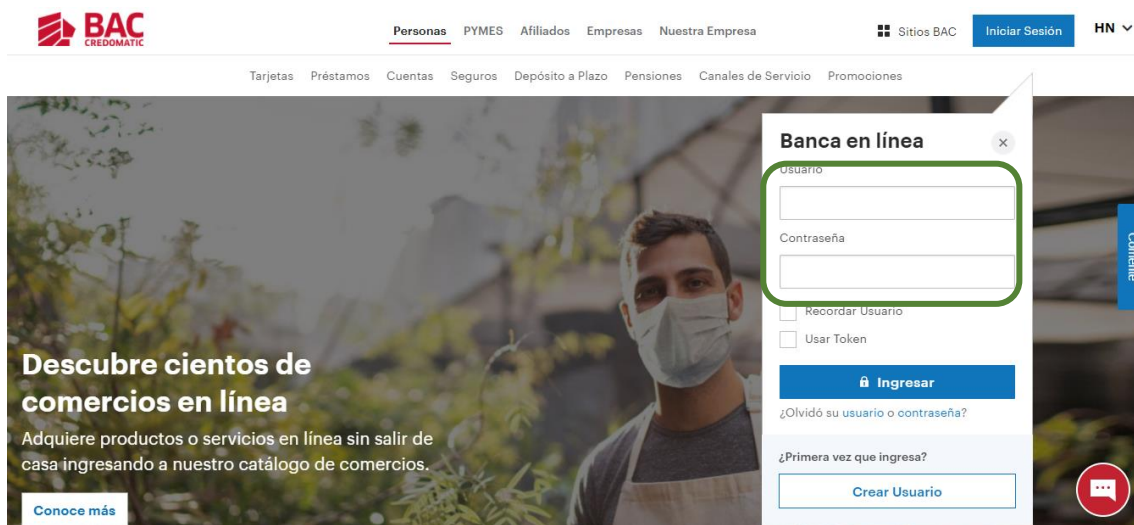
BAC CREDOMATIC

Personas PYMES Afiliados Empresas Nuestra Empresa

Sitios BAC Iniciar Sesión HN

Tarjetas Préstamos Cuentas Seguros Depósito a Plazo Pensiones Canales de Servicio Promociones

Banca en línea

Usuario

Contraseña

Recordar Usuario

Usar Token

Ingresar

¿Olvidó su usuario o contraseña?

¿Primera vez que ingresa?

Crear Usuario

Contáctenos

Descubre cientos de comercios en línea

Adquiere productos o servicios en línea sin salir de casa ingresando a nuestro catálogo de comercios.

Conoce más